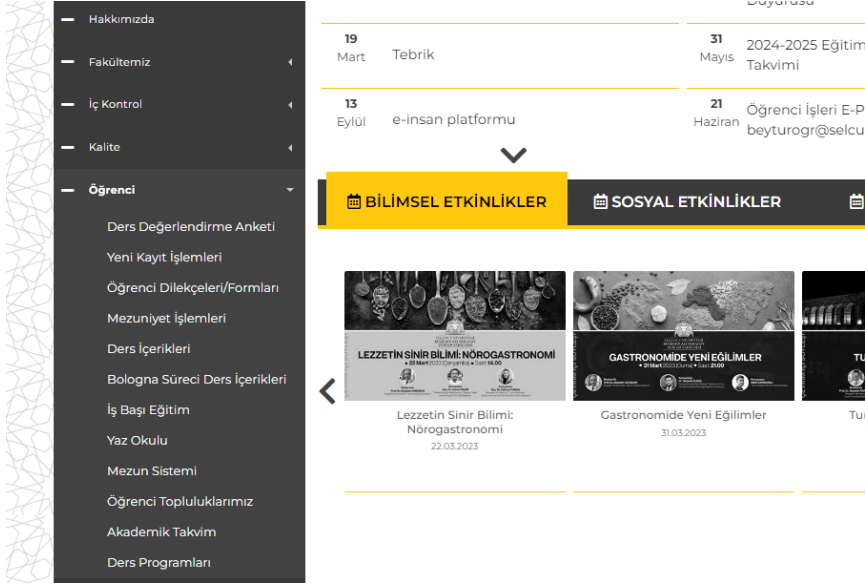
Hakkımızda
Fakültemiz
İç Kontrol
Kalite
Öğrenci
Ders Değerlendirme Anketi
Yeni Kayıt İşlemleri
Öğrenci Dilekçeleri/Formları
Mezuniyet İşlemleri
Ders İçerikleri
Bologna Süreci Ders İçerikleri
İş Başı Eğitim
Yaz Okulu
Mezun Sistemi
Öğrenci Topluluklarımız
Akademik Takvim
Ders Programları

Duyurusu

19 Mart Tebrik

31 Mayıs 2024-2025 Eğitim Takvimi

13 Eylül e-insan platformu

21 Haziran Öğrenci İşleri E-P beyturogr@selcu

BİLİMSEL ETKİNLİKLER
SOSYAL ETKİNLİKLER

LEZZETİN SİNİR BİLİMİ: NÖROGASTRONOMİ
• 22 Mart 2023 (Çarşamba) • Saat 16.00

Lezzetin Sinir Bilimi: Nörogastronomi
22.03.2023

GASTRONOMİDE YENİ EĞİLİMLER
• 31 Mart 2023 (Cuma) • Saat 21.00

Gastronomide Yeni Eğilimler
31.03.2023

TU
Tur